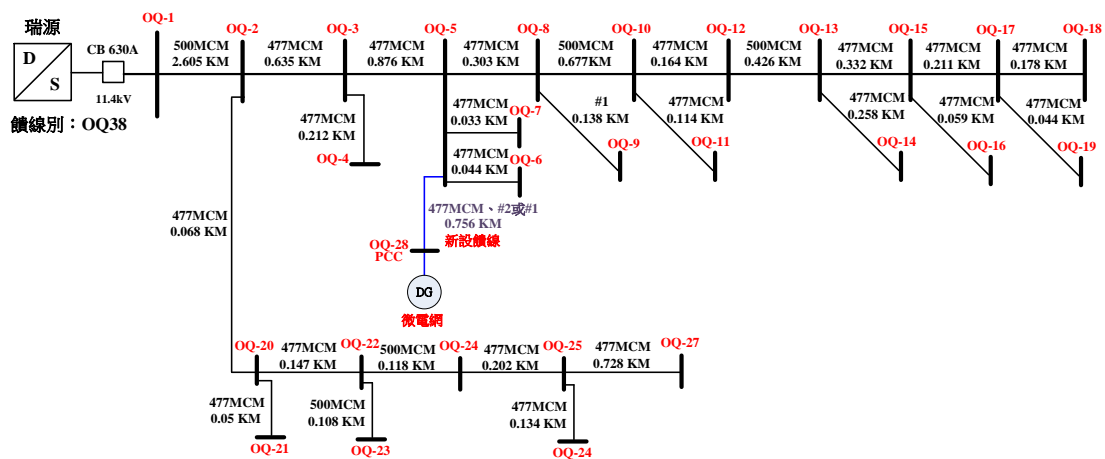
瑞源

D

S

CB 630A

11.4kV

饋線別：OQ38

OQ-1

500MCM
2.605 KM

OQ-2

477MCM
0.635 KM

OQ-3

477MCM
0.876 KM

OQ-5

477MCM
0.303 KM

OQ-8

500MCM
0.677KM

OQ-10

477MCM
0.164 KM

OQ-12

500MCM
0.426 KM

OQ-13

477MCM
0.332 KM

OQ-15

477MCM
0.211 KM

OQ-17

477MCM
0.178 KM

OQ-18

477MCM
0.212 KM

OQ-4

477MCM
0.033 KM

OQ-7

477MCM
0.044 KM

OQ-6

#1
0.138 KM

OQ-9

477MCM
0.114 KM

OQ-11

477MCM
0.258 KM

OQ-14

477MCM
0.059 KM

OQ-16

477MCM
0.044 KM

OQ-19

477MCM
0.068 KM

477MCM、#2或#1
0.756 KM
新設饋線

OQ-28
PCC

DG

微電網

OQ-20

477MCM
0.147 KM

OQ-22

500MCM
0.118 KM

OQ-24

477MCM
0.202 KM

OQ-25

477MCM
0.728 KM

OQ-27

477MCM
0.05 KM

OQ-21

500MCM
0.108 KM

OQ-23

477MCM
0.134 KM

OQ-24